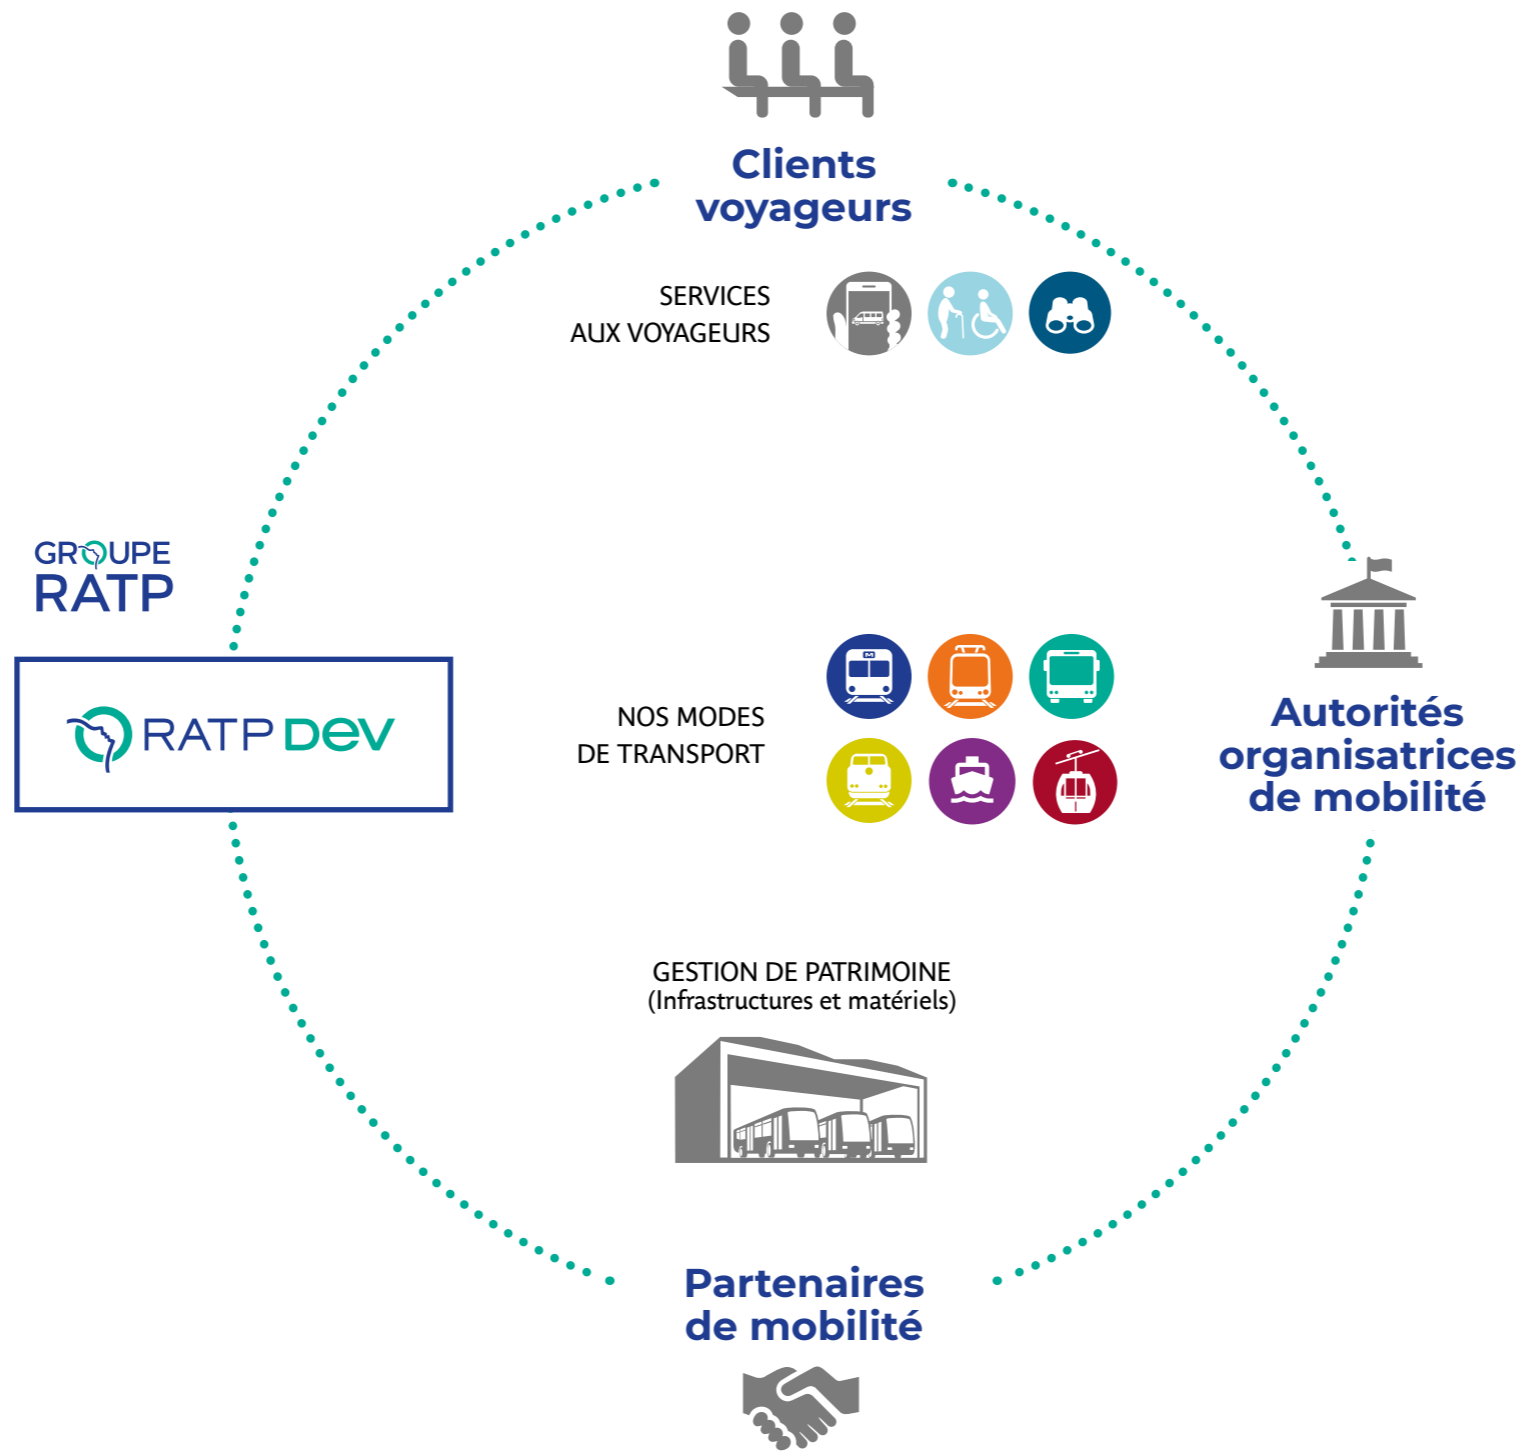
Clients voyageurs

SERVICES AUX VOYAGEURS

GROUPE RATP

RATP DEV

NOS MODES DE TRANSPORT

M

Autorités organisatrices de mobilité

GESTION DE PATRIMOINE (Infrastructures et matériels)

Partenaires de mobilité